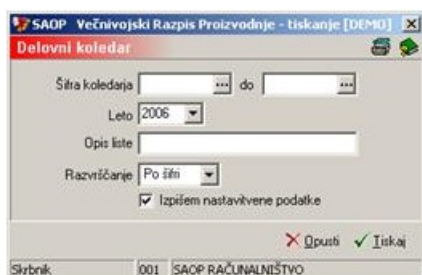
SAOP Večnivojski Razpis Proizvodnje - tiskanje [DEMO]

Delovni koledar

Šifra koledarja ... do ...

Leto 2006

Opis liste

Razvrščanje Po šifri

Izpišem nastavitvene podatke

Opusti Tiskaj

Skrbnik 001 SAOP RAČUNALNIŠTVO